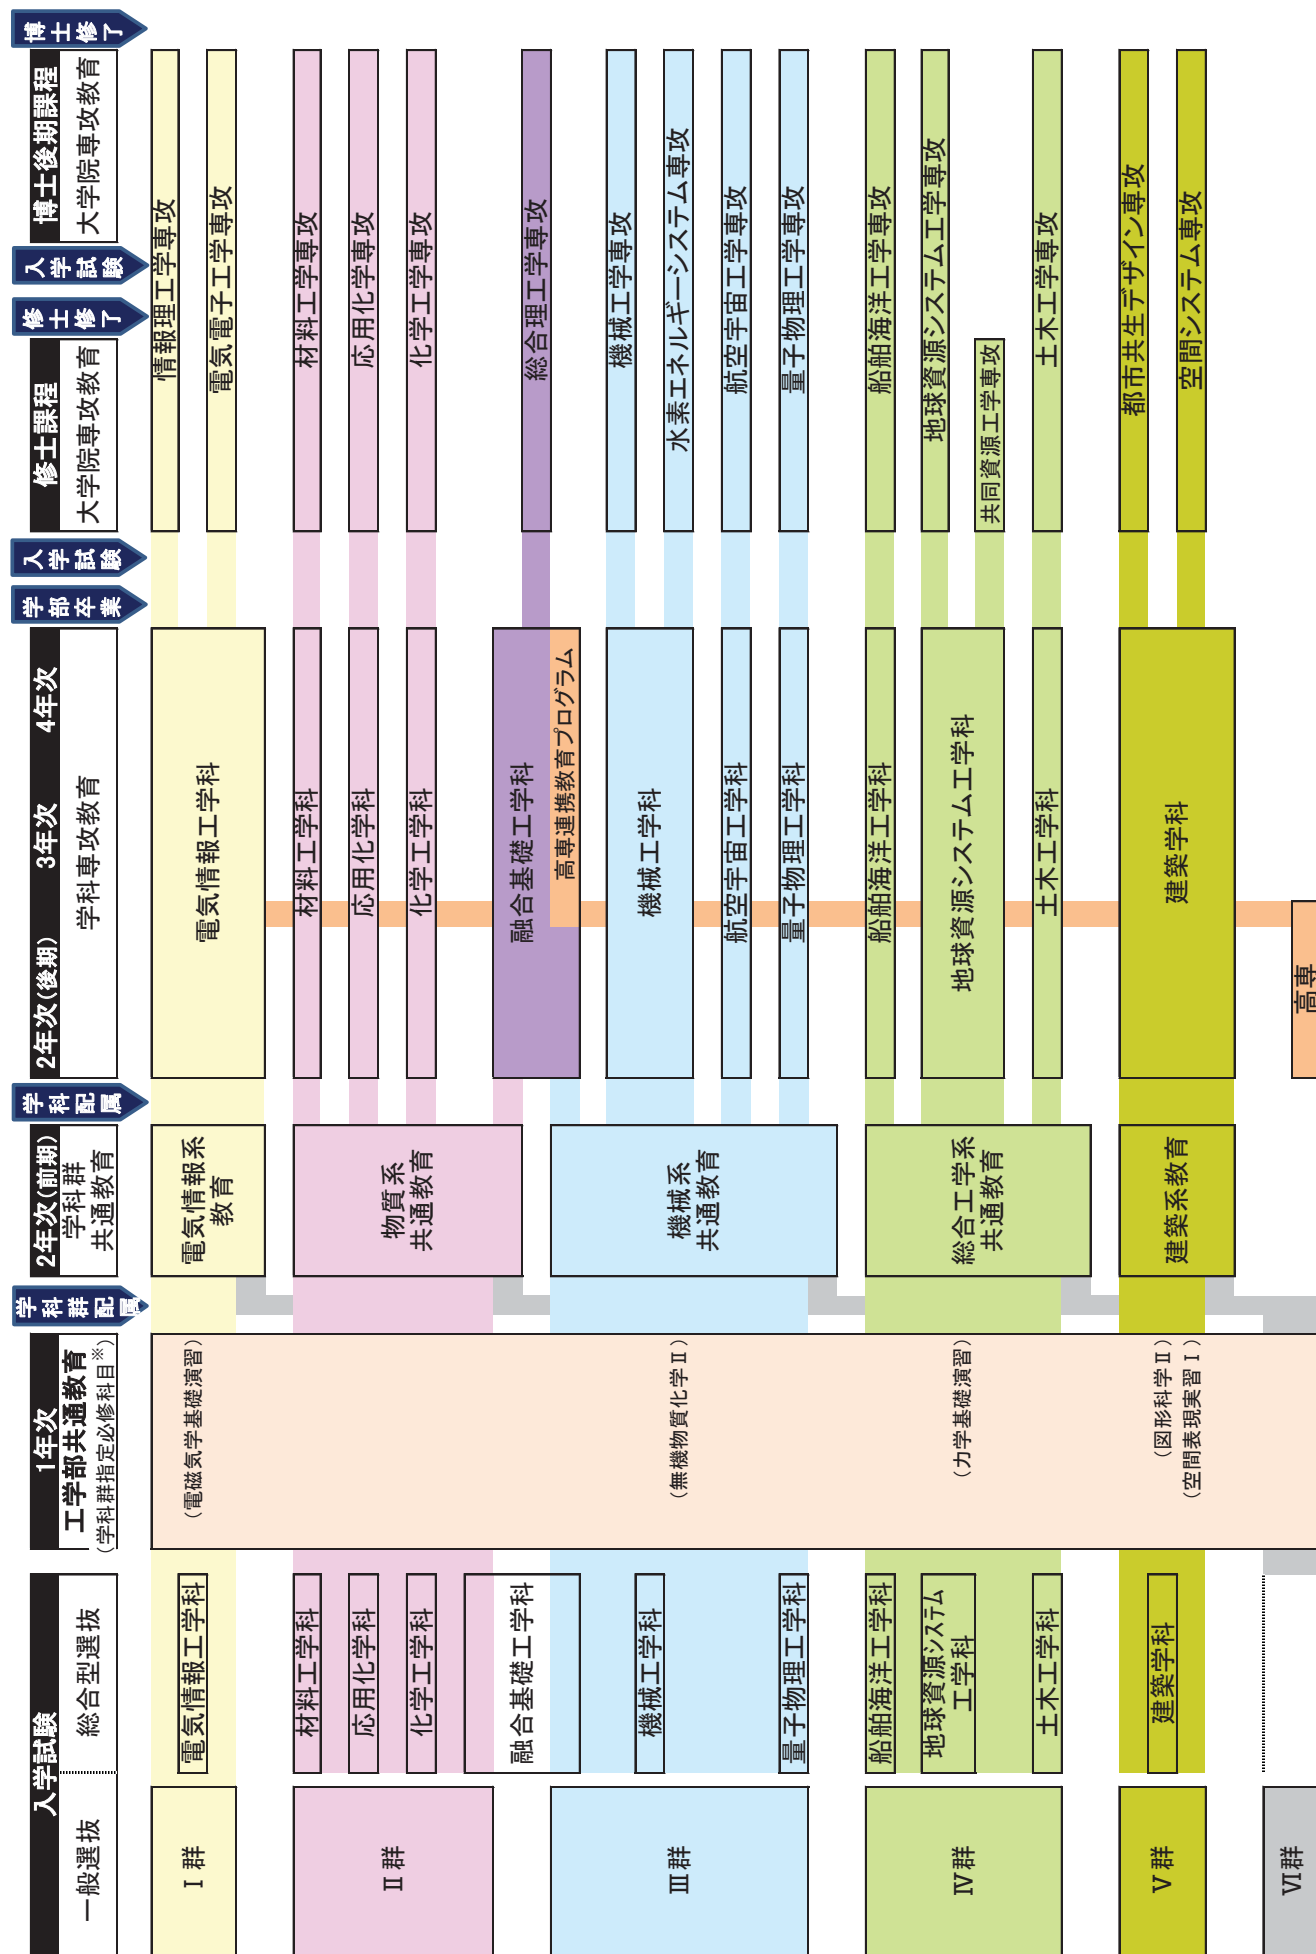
入学試験
一般選抜
総合型選抜

I 群
II 群
III 群
IV 群
V 群
VI 群

電気情報工学科
材料工学科
応用化学科
化学工学科
融合基礎工学科
機械工学科
量子物理工学科
船舶海洋工学科
地球資源システム工学科
土木工学科
建築学科

1年次
工学部共通教育
(学科群指定必修科目※)

(電磁気学基礎演習)
(無機物質化学 II)
(力学基礎演習)
(図形科学 II)
(空間表現実習 I)

学科群配属

2年次(前期)
学科群
共通教育

電気情報系教育
物質系共通教育
機械系共通教育
総合工学系共通教育
建築系教育

学科配属

2年次(後期)
3年次
4年次
学科専攻教育

電気情報工学科
材料工学科
応用化学科
化学工学科
融合基礎工学科
高専連携教育プログラム
機械工学科
航空宇宙工学科
量子物理工学科
船舶海洋工学科
地球資源システム工学科
土木工学科
建築学科
高専

学部卒業
入学試験

修士課程
大学院専攻教育

修士修了
入学試験

博士後期課程
大学院専攻教育

博士修了

情報理工学専攻
電気電子工学専攻
材料工学専攻
応用化学専攻
化学工学専攻
総合理工学専攻
機械工学専攻
水素エネルギーシステム専攻
航空宇宙工学専攻
量子物理工学専攻
船舶海洋工学専攻
地球資源システム工学専攻
共同資源工学専攻
土木工学専攻
都市共生デザイン専攻
空間システム専攻